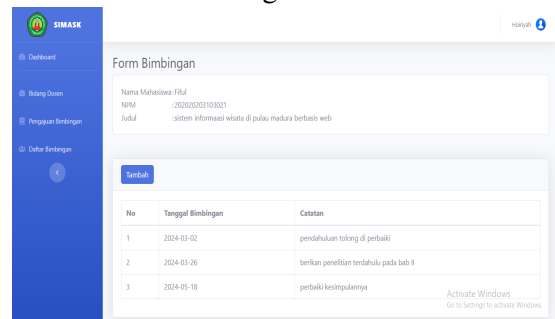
SIMASK

Dashboard

Bidang Dosen

Pengajuan Bimbingan

Daftar Bimbingan

Hainyah

Form Bimbingan

Nama Mahasiswa : Fiful
NPM : 202020203103021
Judul : sistem informaasi wisata di pulau madura berbasis web

Tambah

| No | Tanggal Bimbingan | Catatan |
|---|---|---|
| 1 | 2024-03-02 | pendahuluan tolong di perbaiki |
| 2 | 2024-03-26 | berikan penelitian terdahulu pada bab II |
| 3 | 2024-05-18 | perbaiki kesimpulannya |

Activate Windows
Go to Settings to activate Windows.